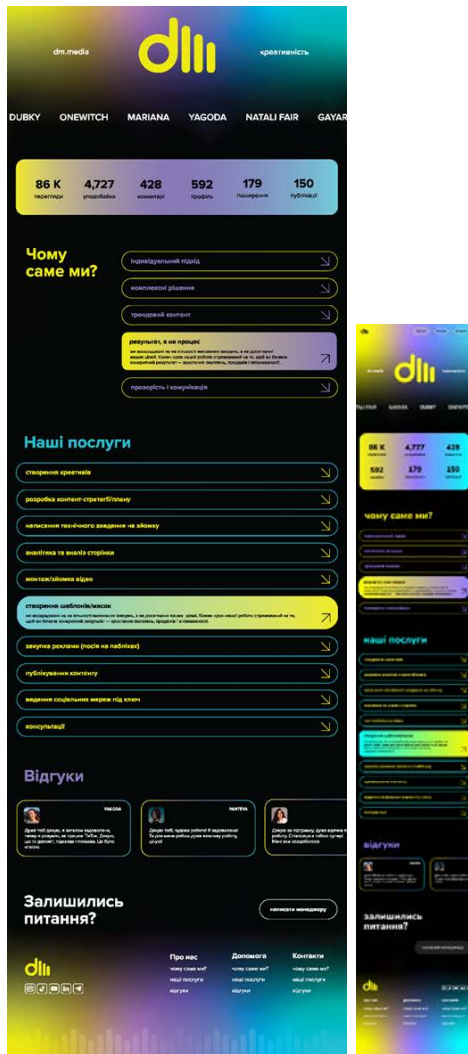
dm.media

креативність

DUBKY ONEWITCH MARIANA YAGODA NATALI FAIR GAYAR

| 86 K | 4,727 | 428 | 592 | 179 | 150 |
|---|---|---|---|---|---|
| перегляди | вподобайки | коментарі | профіль | поширення | публікації |

Чому саме ми?

індивідуальний підхід

комплексні рішення

трендовий контент

результат, а не процес

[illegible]

прозорість і комунікація

Наші послуги

створення креативів

розробка контент-стратегії/плану

написання технічного завдання на зйомку

аналітика та аналіз сторінки

монтаж/зйомка відео

створення шаблонів/масок

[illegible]

закупка реклами (посів на пабліках)

публікування контенту

ведення соціальних мереж під ключ

консультації

Відгуки

YAGODA

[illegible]

MATEYA

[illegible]

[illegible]

Залишились питання?

написати менеджеру

Про нас
чому саме ми?
наші послуги
відгуки

Допомога
чому саме ми?
наші послуги
відгуки

Контакти
чому саме ми?
наші послуги
відгуки

dm.media

креативність

NATALI FAIR GAYAR DUBKY ONEWITCH

| 86 K | 4,727 | 428 |
|---|---|---|
| перегляди | вподобайки | коментарі |
| 592 | 179 | 150 |
| профіль | поширення | публікації |

Чому саме ми?

наші послуги

відгуки

залишились питання?

написати менеджеру